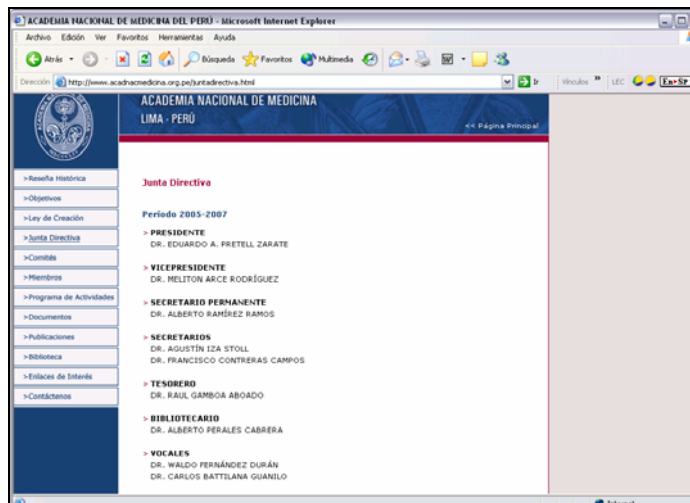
ACADEMIA NACIONAL DE MEDICINA DEL PERU - Microsoft Internet Explorer

Archivo Edición Ver Favoritos Herramientas Ayuda

Atrás Búsqueda Favoritos Multimedia

Dirección http://www.acadnacmedicina.org.pe/juntadirectiva.html Ir Vínculos LEC En-Sp

ACADEMIA NACIONAL DE MEDICINA
LIMA - PERÚ

<< Página Principal

>Reseña Histórica
>Objetivos
>Ley de Creación
>Junta Directiva
>Comités
>Miembros
>Programa de Actividades
>Documentos
>Publicaciones
>Biblioteca
>Enlaces de Interés
>Contáctenos

Junta Directiva

Periodo 2005-2007

> PRESIDENTE
DR. EDUARDO A. PRETELL ZARATE

> VICEPRESIDENTE
DR. MELITON ARCE RODRÍGUEZ

> SECRETARIO PERMANENTE
DR. ALBERTO RAMÍREZ RAMOS

> SECRETARIOS
DR. AGUSTÍN IZA STOLL
DR. FRANCISCO CONTRERAS CAMPOS

> TESORERO
DR. RAUL GAMBOA ABOADO

> BIBLIOTECARIO
DR. ALBERTO PERALES CABRERA

> VOCALES
DR. WALDO FERNÁNDEZ DURÁN
DR. CARLOS BATTILANA GUANILO